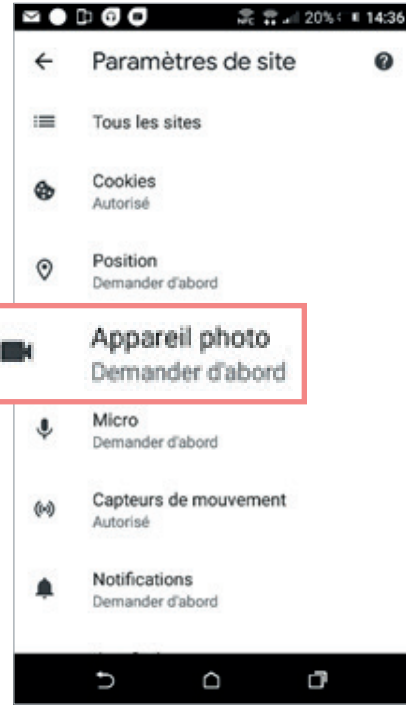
20% 14:36

Paramètres de site

Tous les sites

Cookies
Autorisé

Position
Demander d'abord

Appareil photo
Demander d'abord

Micro
Demander d'abord

Capteurs de mouvement
Autorisé

Notifications
Demander d'abord

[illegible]